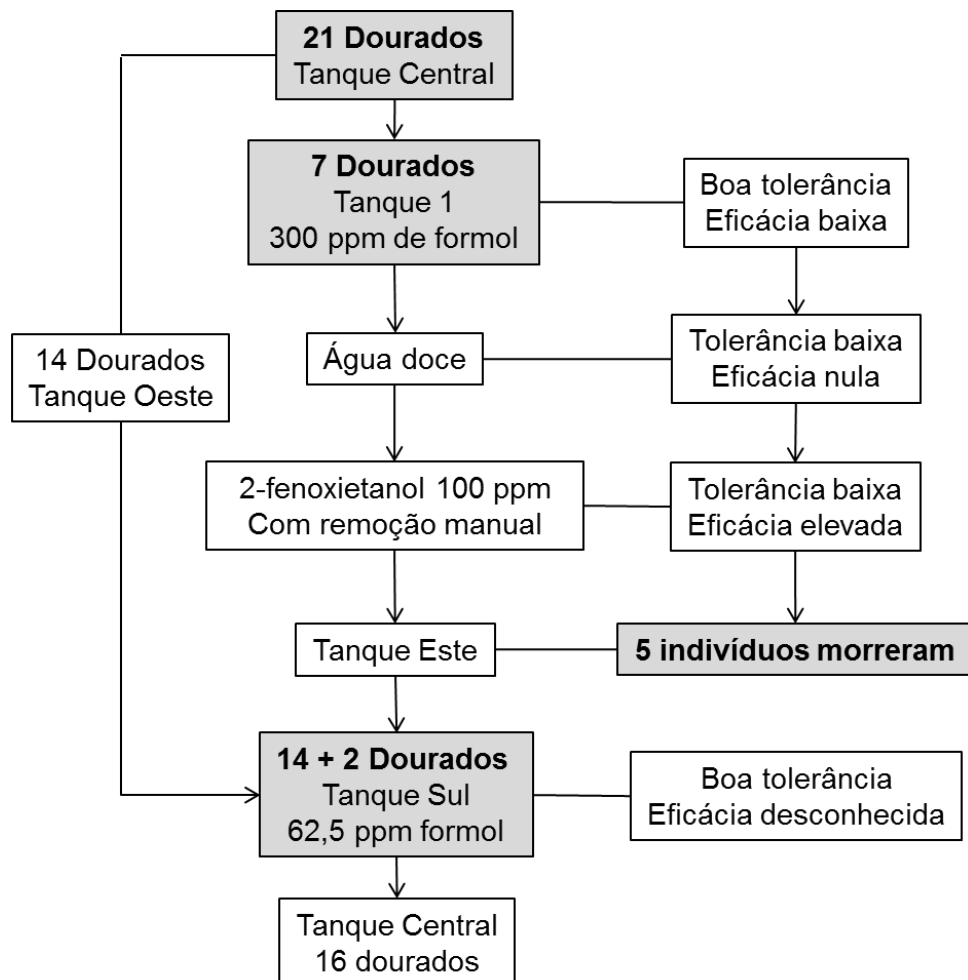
21 Dourados
Tanque Central

7 Dourados
Tanque 1
300 ppm de formol

Boa tolerância
Eficácia baixa

14 Dourados
Tanque Oeste

Água doce

Tolerância baixa
Eficácia nula

2-fenoxietanol 100 ppm
Com remoção manual

Tolerância baixa
Eficácia elevada

Tanque Este

5 indivíduos morreram

14 + 2 Dourados
Tanque Sul
62,5 ppm formol

Boa tolerância
Eficácia desconhecida

Tanque Central
16 dourados